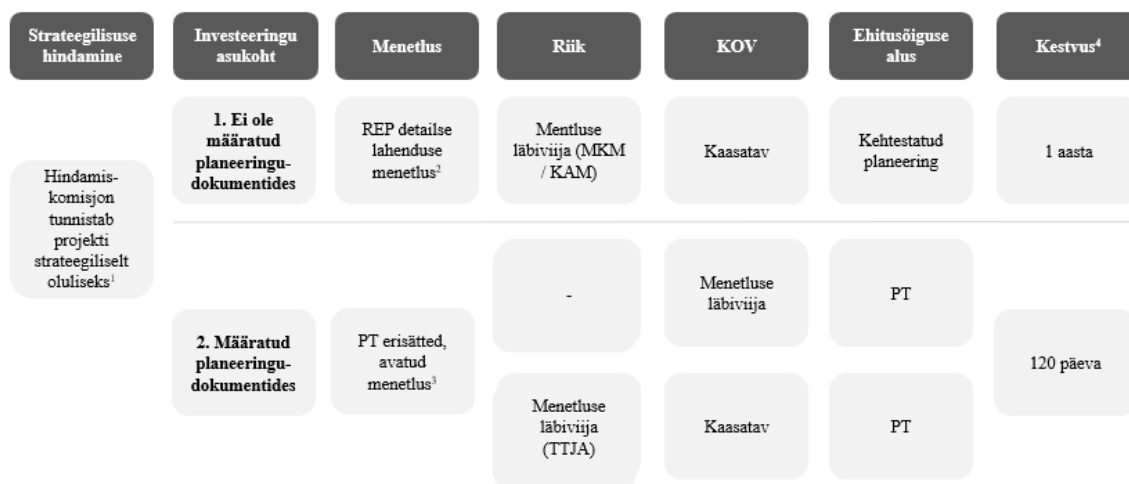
| Strateegilisuse hindamine | Investeeringu asukoht | Menetlus | Riik | KOV | Ehitusõiguse alus | Kestvus$^4$ |
|---|---|---|---|---|---|---|
| Hindamis-komisjon tunnistab projekti strateegiliselt oluliseks$^1$ | 1. Ei ole määratud planeeringu-dokumentides | REP detailse lahenduse menetlus$^2$ | Mentluse läbiviija (MKM / KAM) | Kaasatav | Kehtestatud planeering | 1 aasta |
| | 2. Määratud planeeringu-dokumentides | PT erisätted, avatud menetlus$^3$ | - | Menetluse läbiviija | PT | 120 päeva |
| | | | Menetluse läbiviija (TTJA) | Kaasatav | PT | |